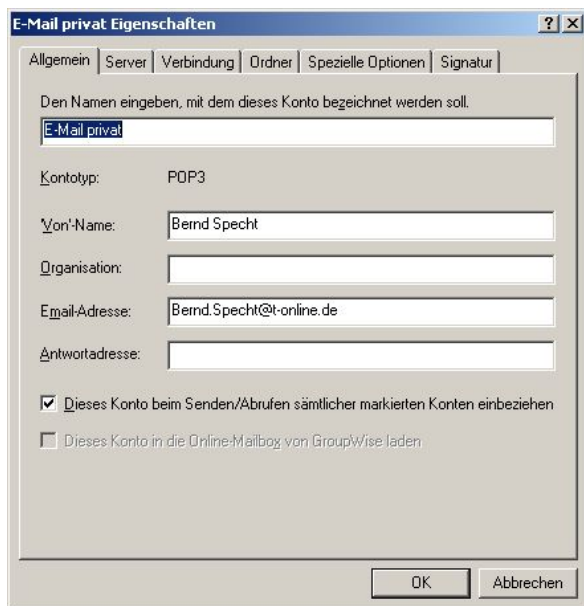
E-Mail privat Eigenschaften

? X

Allgemein | Server | Verbindung | Ordner | Spezielle Optionen | Signatur

Den Namen eingeben, mit dem dieses Konto bezeichnet werden soll.

E-Mail privat

Kontotyp: POP3

'Von'-Name: Bernd Specht

Organisation:

Email-Adresse: Bernd.Specht@t-online.de

Antwortadresse:

Dieses Konto beim Senden/Abrufen sämtlicher markierten Konten einbeziehen

Dieses Konto in die Online-Mailbox von GroupWise laden

OK Abbrechen